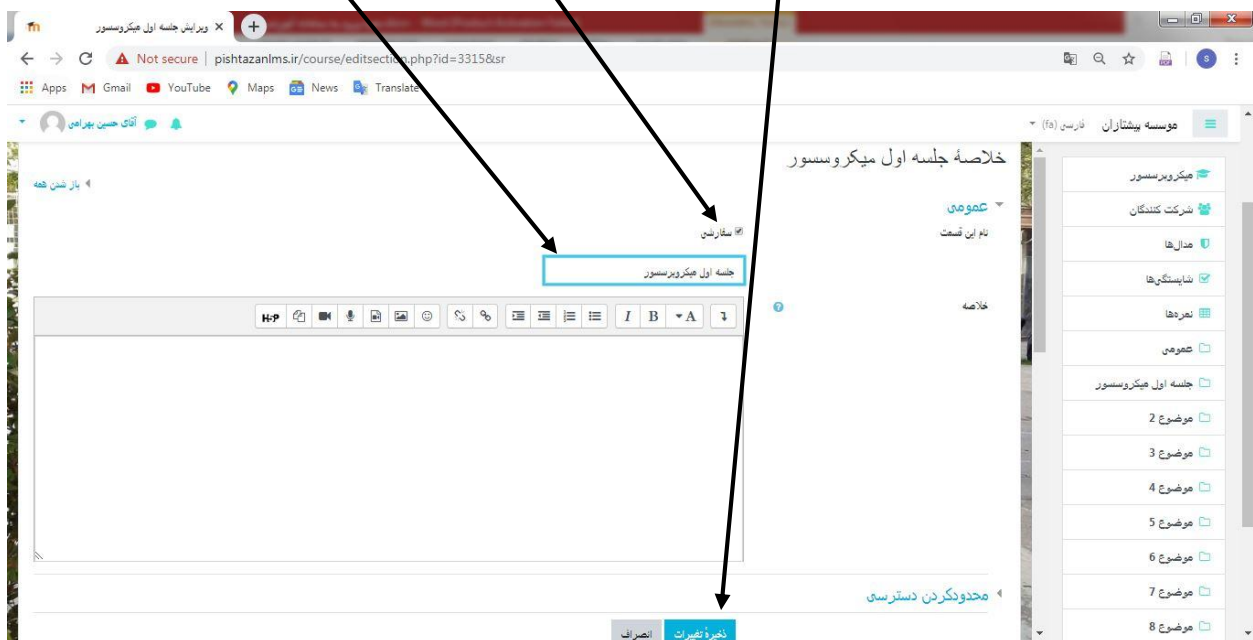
ویرایش جلسه اول میکروسسور ×

Not secure | pishtazanlms.ir/course/editsection.php?id=3315&sr

Apps Gmail YouTube Maps News Translate

موسسه پیشتازان فارسی (fa)

آقای حسین بهرامی

خلاصهٔ جلسه اول میکروسسور

باز شدن همه

عمومی

نام این قسمت

سفارشی

جلسه اول میکروپرسسور

خلاصه

محدودکردن دسترسی

ذخیرهٔ تغییرات

انصراف

میکروپرسسور

شرکت کنندگان

مدال‌ها

شایستگی‌ها

نمره‌ها

عمومی

جلسه اول میکروسسور

موضوع 2

موضوع 3

موضوع 4

موضوع 5

موضوع 6

موضوع 7

موضوع 8